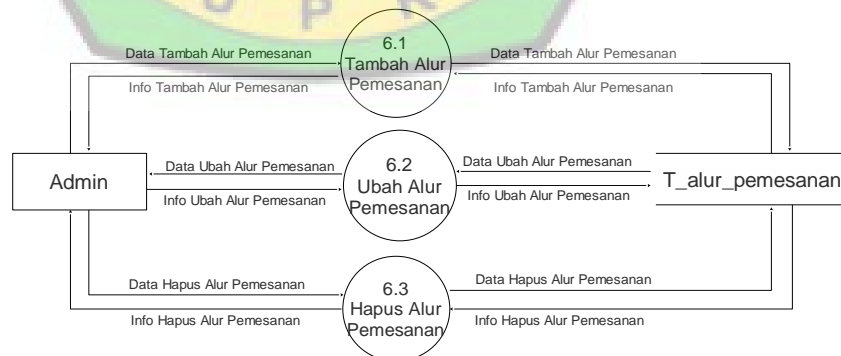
Data Tambah Alur Pemesanan
6.1
Tambah Alur Pemesanan
Data Tambah Alur Pemesanan
Info Tambah Alur Pemesanan
Info Tambah Alur Pemesanan

Admin
Data Ubah Alur Pemesanan
Info Ubah Alur Pemesanan
6.2
Ubah Alur Pemesanan
Data Ubah Alur Pemesanan
Info Ubah Alur Pemesanan
T_alur_pemesanan

Data Hapus Alur Pemesanan
Info Hapus Alur Pemesanan
6.3
Hapus Alur Pemesanan
Data Hapus Alur Pemesanan
Info Hapus Alur Pemesanan